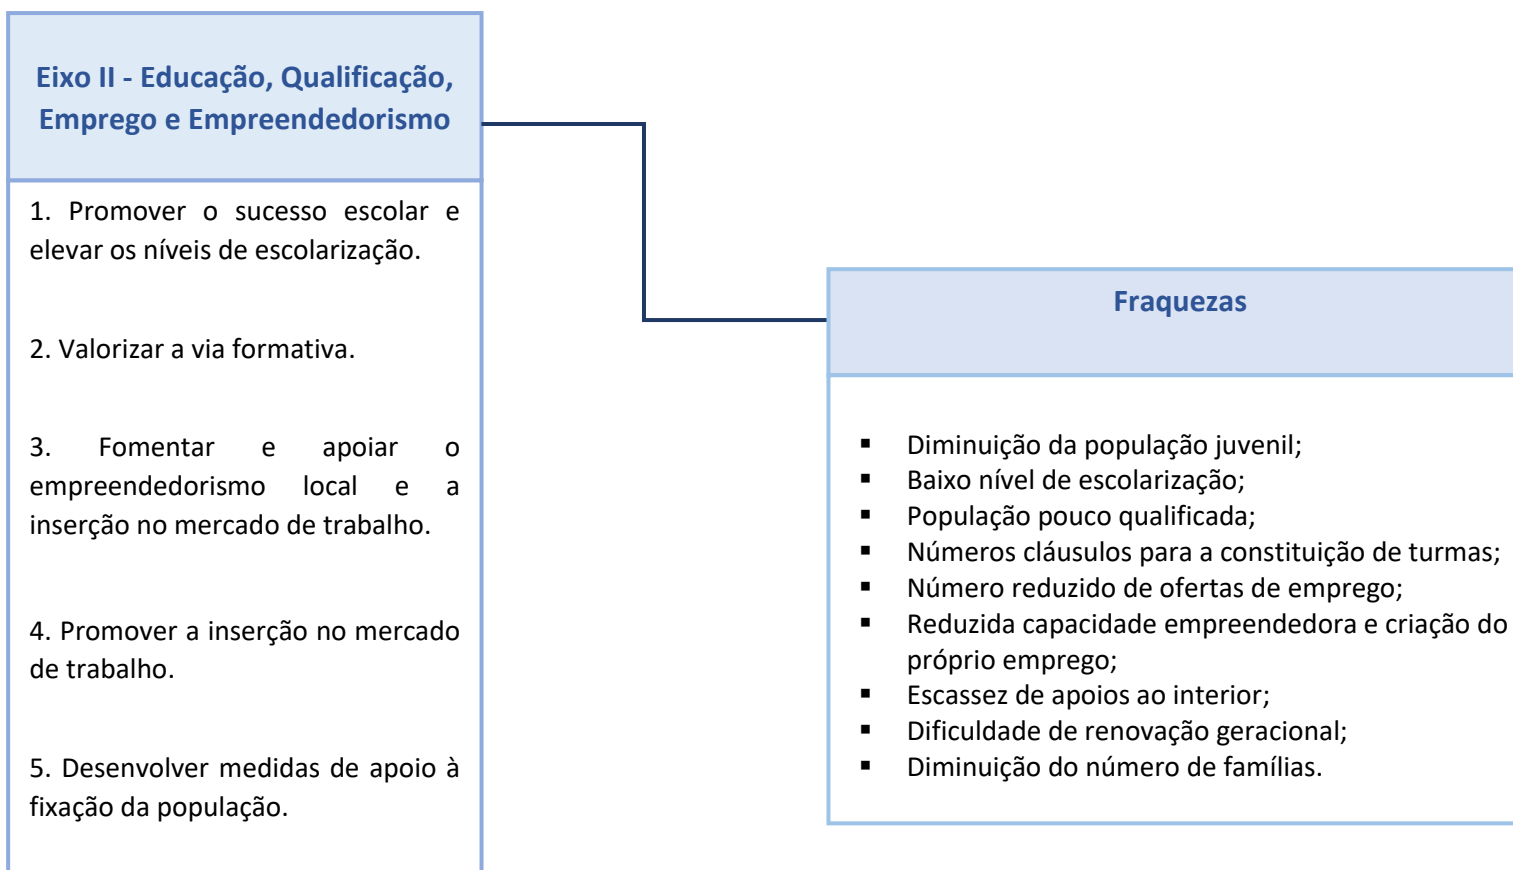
Eixo II - Educação, Qualificação, Emprego e Empreendedorismo

1. Promover o sucesso escolar e elevar os níveis de escolarização.

2. Valorizar a via formativa.

3. Fomentar e apoiar o empreendedorismo local e a inserção no mercado de trabalho.

4. Promover a inserção no mercado de trabalho.

5. Desenvolver medidas de apoio à fixação da população.

Fraquezas

▪ Diminuição da população juvenil;
▪ Baixo nível de escolarização;
▪ População pouco qualificada;
▪ Números cláusulos para a constituição de turmas;
▪ Número reduzido de ofertas de emprego;
▪ Reduzida capacidade empreendedora e criação do próprio emprego;
▪ Escassez de apoios ao interior;
▪ Dificuldade de renovação geracional;
▪ Diminuição do número de famílias.